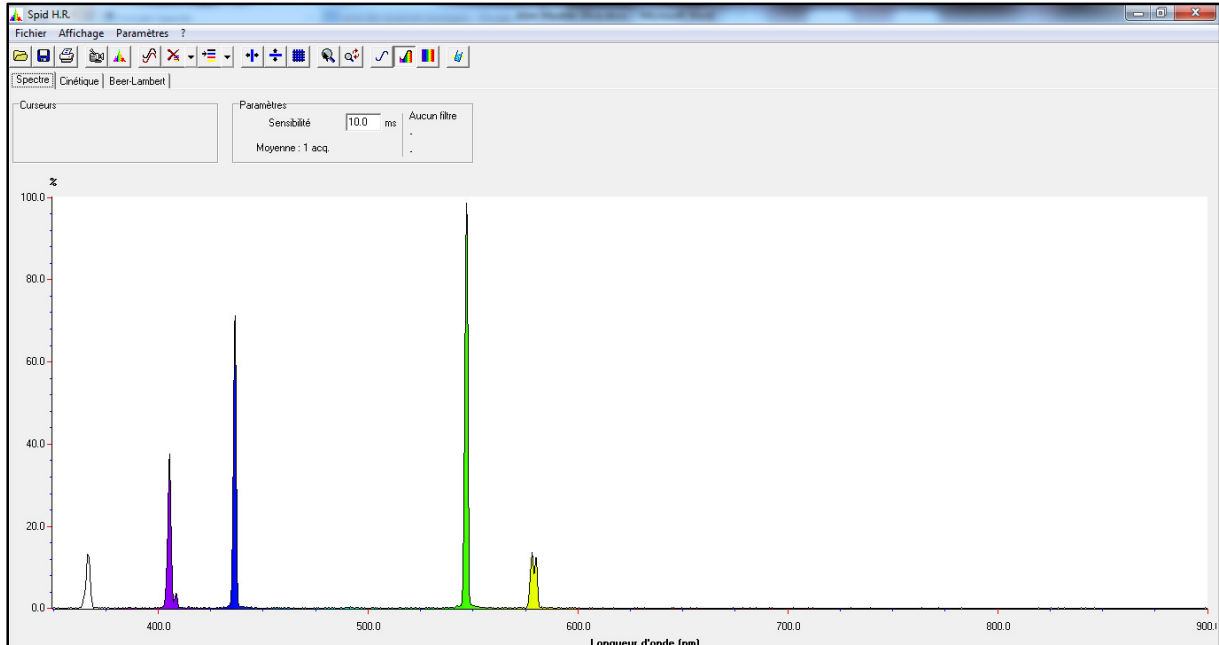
Spid H.R.

Fichier Affichage Paramètres ?

Spectre | Cinétique | Beer-Lambert

Curseurs

Paramètres
Sensibilité 10.0 ms
Moyenne : 1 acq.
Aucun filtre
-
-

%
100.0
80.0
60.0
40.0
20.0
0.0

400.0 500.0 600.0 700.0 800.0 900.0
Longueur d'onde (nm)